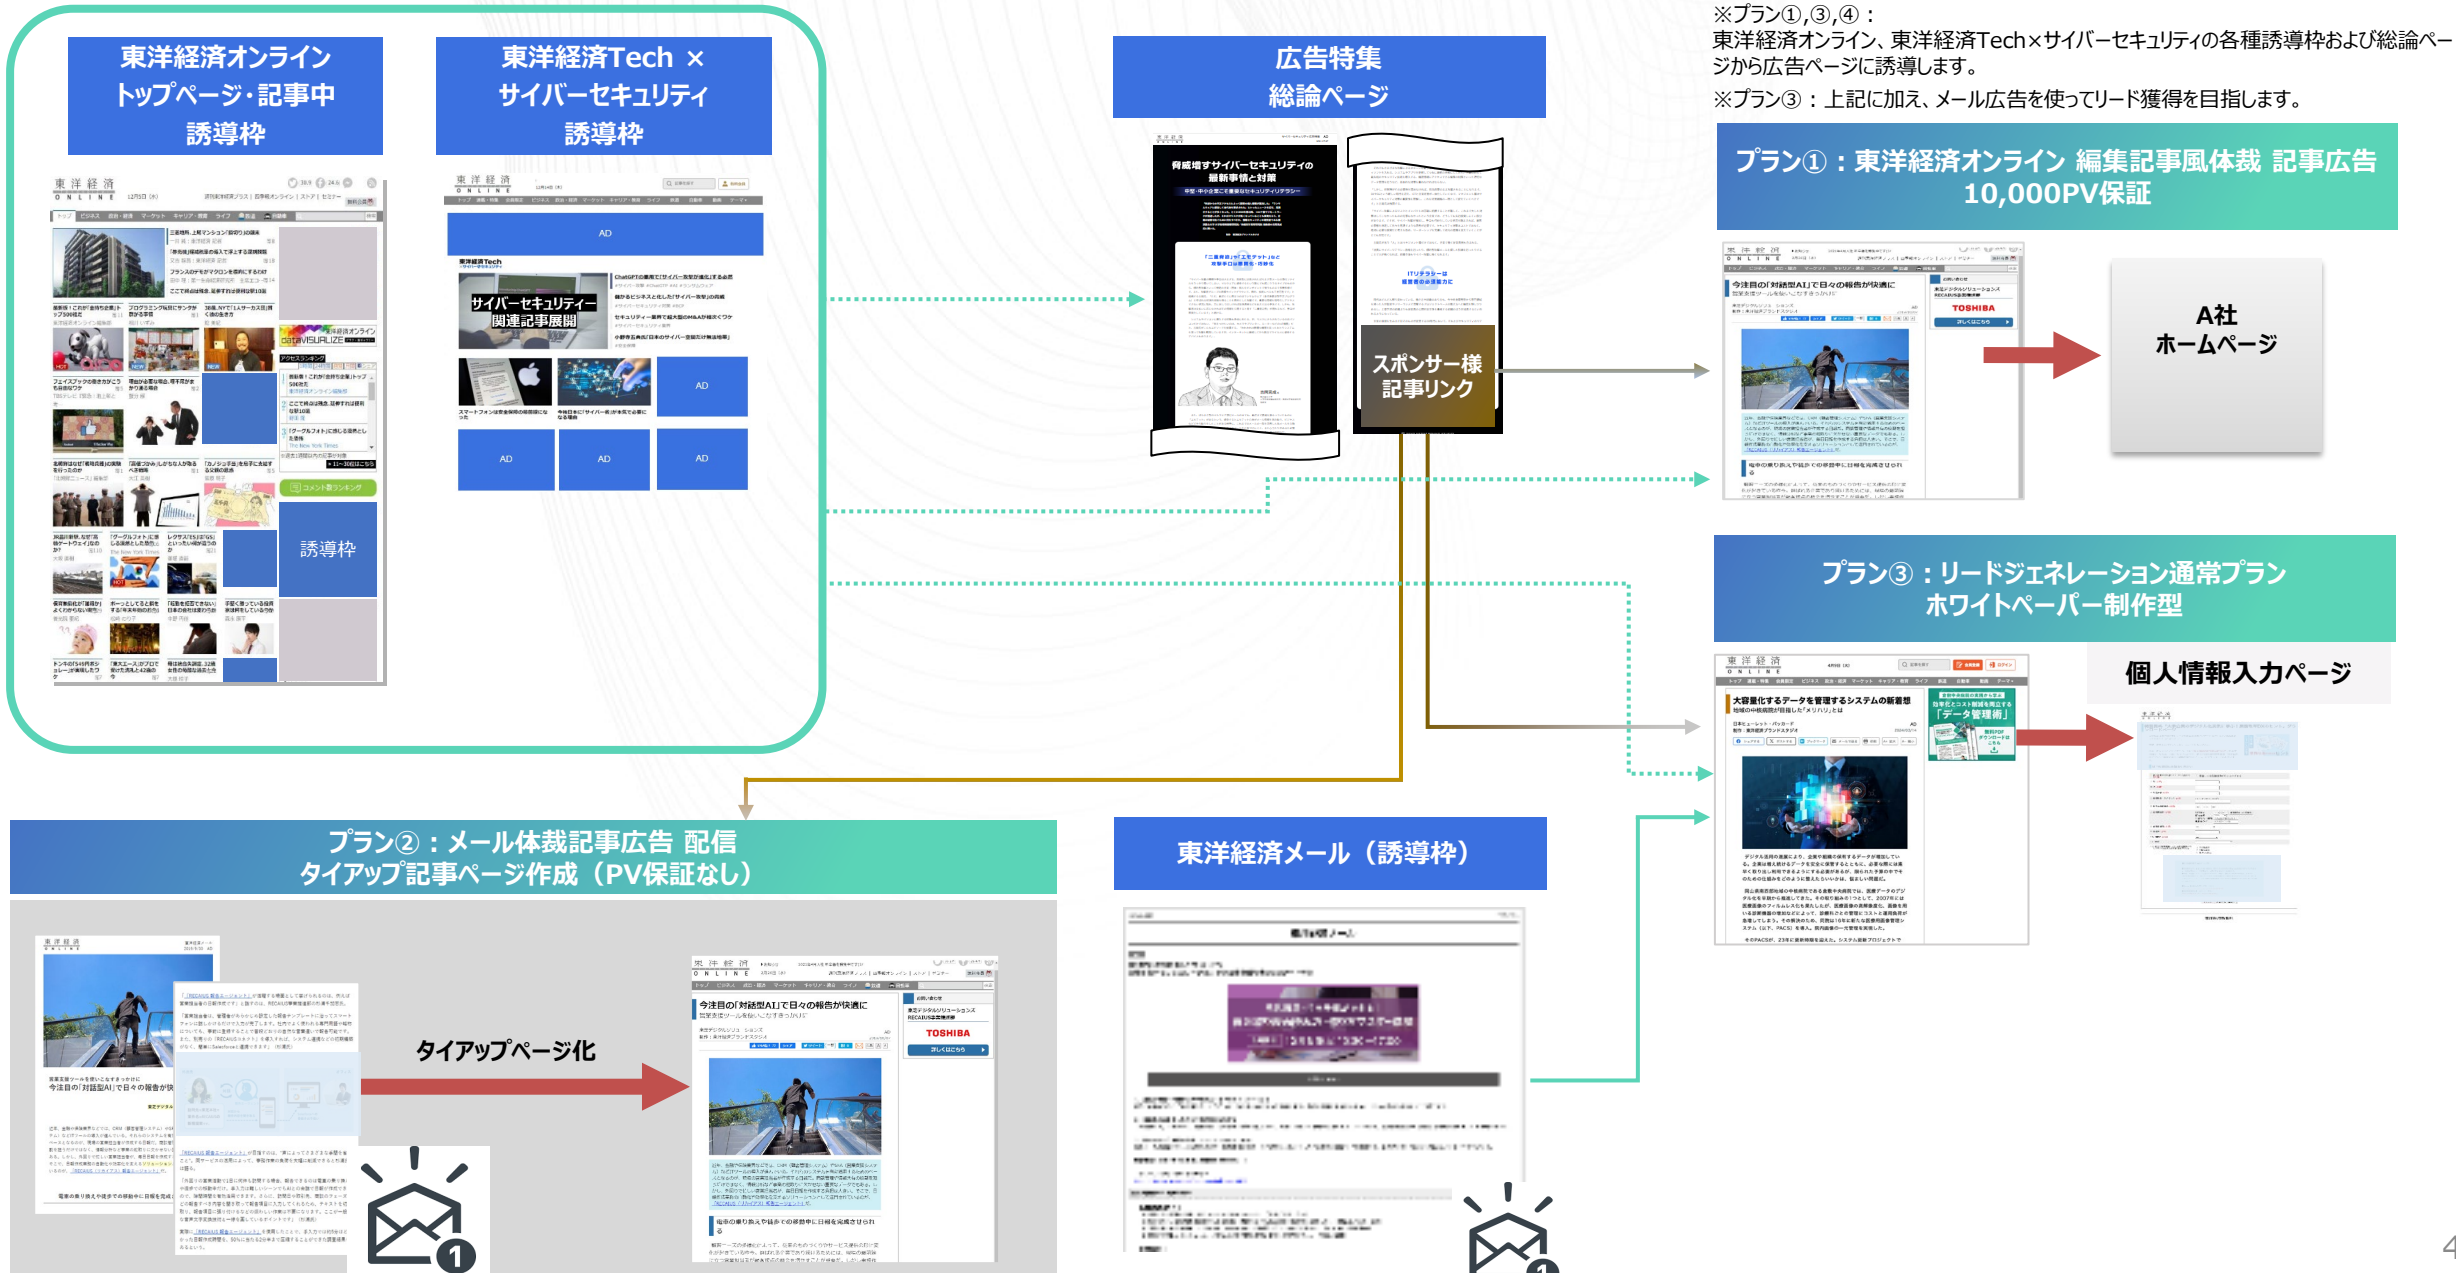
※プラン①,③,④：
東洋経済オンライン、東洋経済Tech×サイバーセキュリティの各種誘導枠および総論ページから広告ページに誘導します。
※プラン③：上記に加え、メール広告を使ってリード獲得を目指します。

東洋経済オンライン
トップページ・記事中
誘導枠

東洋経済Tech ×
サイバーセキュリティ
誘導枠

広告特集
総論ページ

AD

サイバーセキュリティー
関連記事展開

AD

AD

AD

AD

誘導枠

スポンサー様
記事リンク

プラン①：東洋経済オンライン 編集記事風体裁 記事広告
10,000PV保証

A社
ホームページ

今注目の「対話型AI」で日々の報告が快適に

TOSHIBA

プラン③：リードジェネレーション通常プラン
ホワイトペーパー制作型

個人情報入力ページ

大容量化するデータを管理するシステムの新潮想

プラン②：メール体裁記事広告 配信
タイアップ記事ページ作成（PV保証なし）

東洋経済メール（誘導枠）

タイアップページ化

今注目の「対話型AI」で日々の報告が快適に

TOSHIBA

4